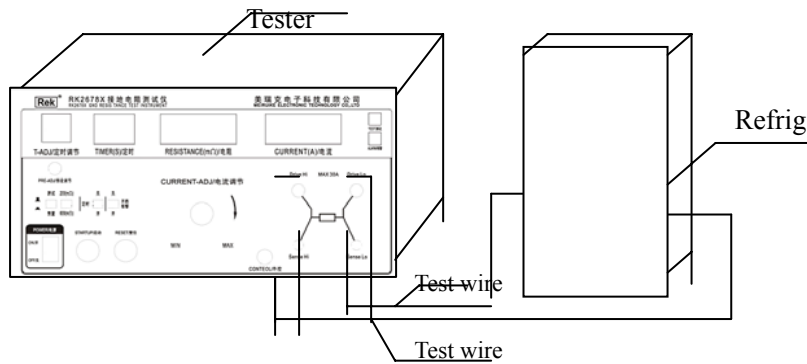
Tester

Refrig

Rek RK2678X 接地电阻测试仪
美瑞克电子科技有限公司
MEIRUIKE ELECTRONIC TECHNOLOGY CO.,LTD

T-ADJ/定时调节
TIMER(S)/定时
RESISTANCE(mΩ)/电阻
CURRENT(A)/电流

TESTING
ALARM

PRE-ADJ/预置调节
CURRENT-ADJ/电流调节
POWER/电源
ON
OFF
START/启动
RESET/复位
MIN
MAX
CONTROL/外控

Drive Hi
MAX 30A
Drive Lo
Sense Hi
Sense Lo

Test wire

Test wire